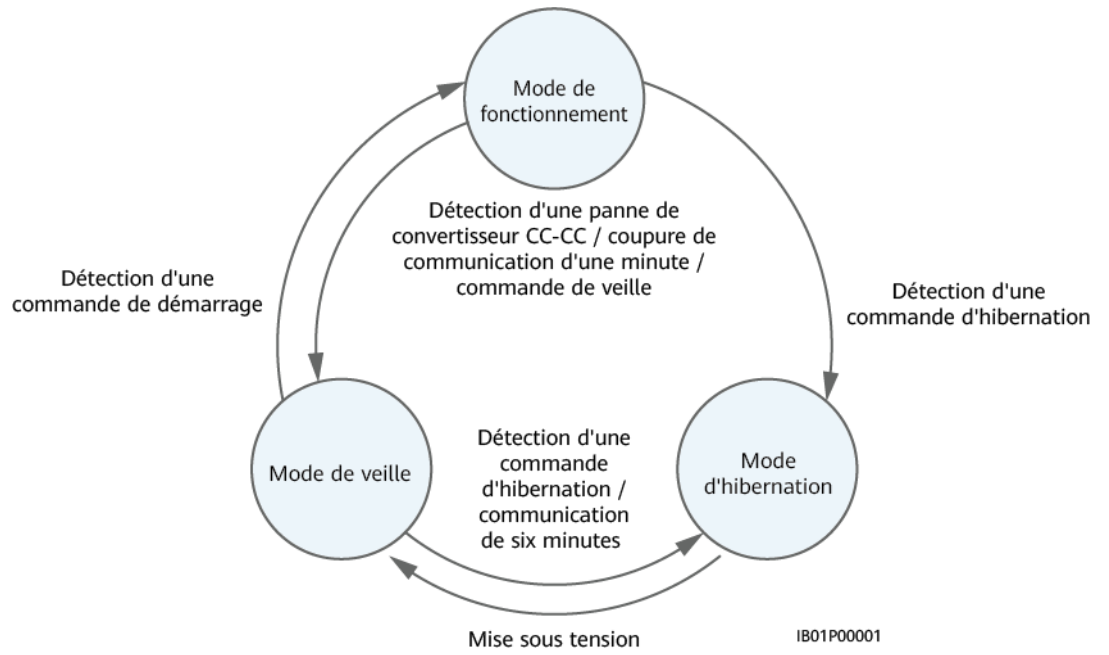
Mode de fonctionnement

Détection d'une panne de convertisseur CC-CC / coupure de communication d'une minute / commande de veille

Détection d'une commande de démarrage

Détection d'une commande d'hibernation

Mode de veille

Détection d'une commande d'hibernation / communication de six minutes

Mode d'hibernation

Mise sous tension

IB01P00001